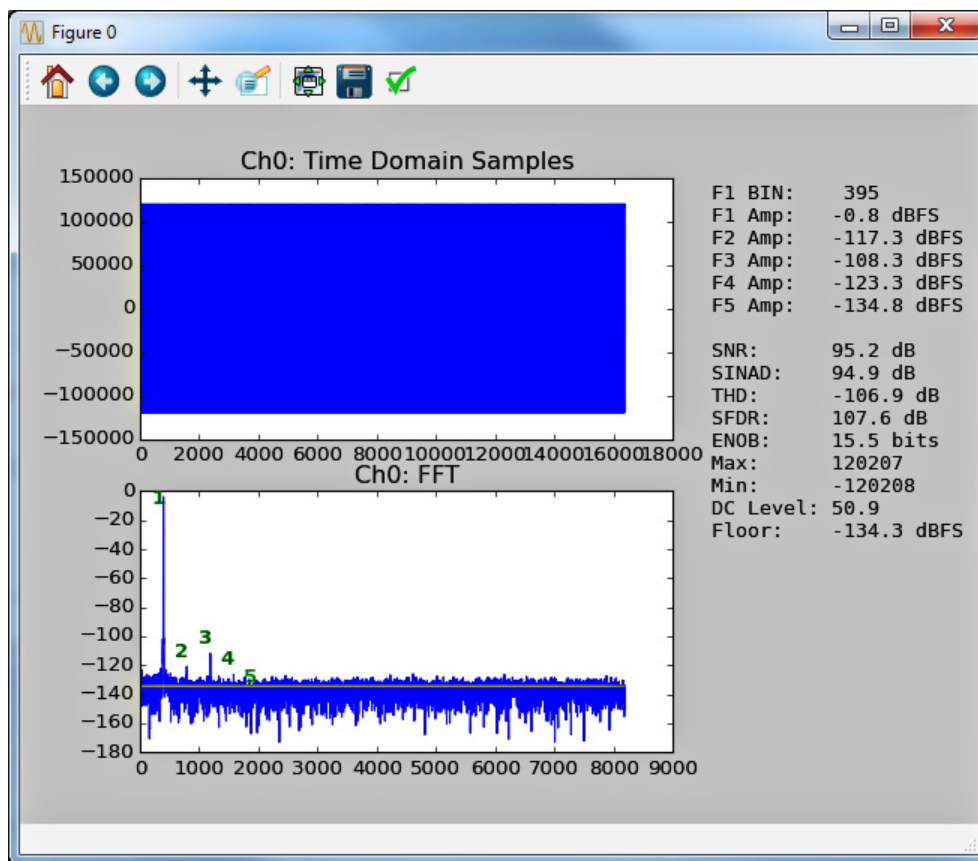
Figure 0

Ch0: Time Domain Samples

150000
100000
50000
0
−50000
−100000
−150000

0 2000 4000 6000 8000 10000 12000 14000 16000 18000

Ch0: FFT

0
−20
−40
−60
−80
−100
−120
−140
−160
−180

1
2
3
4
5

0 1000 2000 3000 4000 5000 6000 7000 8000 9000

F1 BIN: 395
F1 Amp: -0.8 dBFS
F2 Amp: -117.3 dBFS
F3 Amp: -108.3 dBFS
F4 Amp: -123.3 dBFS
F5 Amp: -134.8 dBFS

SNR: 95.2 dB
SINAD: 94.9 dB
THD: -106.9 dB
SFDR: 107.6 dB
ENOB: 15.5 bits
Max: 120207
Min: -120208
DC Level: 50.9
Floor: -134.3 dBFS